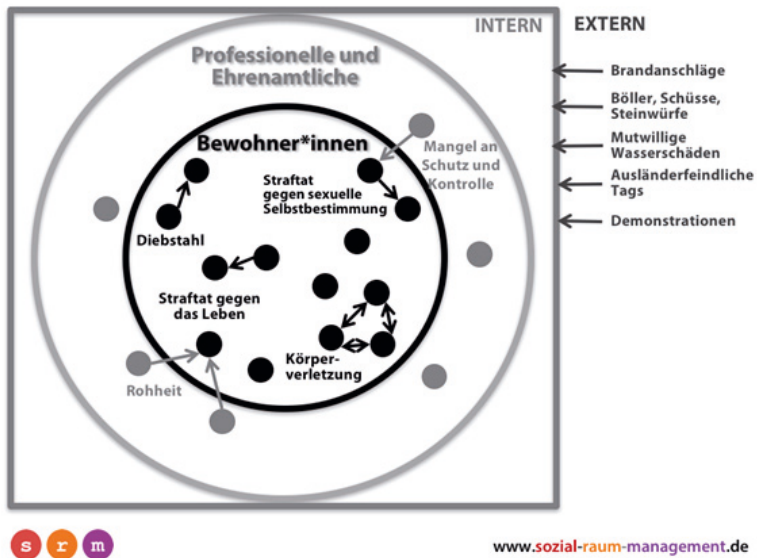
INTERN

EXTERN

Professionelle und Ehrenamtliche

Brandanschläge

Böller, Schüsse, Steinwürfe

Mutwillige Wasserschäden

Ausländerfeindliche Tags

Demonstrationen

Bewohner*innen

Mangel an Schutz und Kontrolle

Straftat gegen sexuelle Selbstbestimmung

Diebstahl

Straftat gegen das Leben

Körperverletzung

Rohheit

s r m

www.sozial-raum-management.de